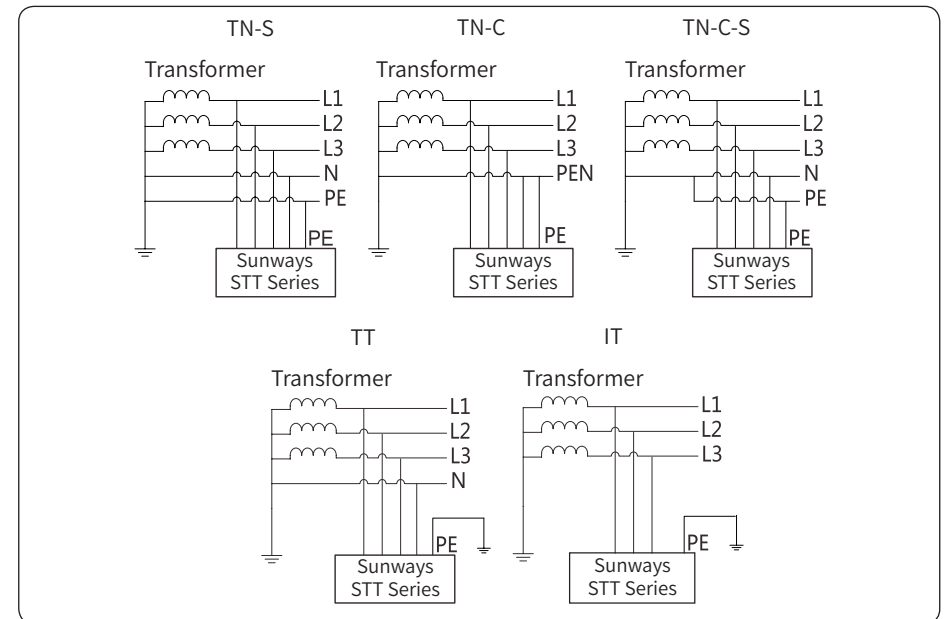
TN-S

Transformer
L1
L2
L3
N
PE
PE
Sunways STT Series

TN-C

Transformer
L1
L2
L3
PEN
PE
Sunways STT Series

TN-C-S

Transformer
L1
L2
L3
N
PE
PE
Sunways STT Series

TT

Transformer
L1
L2
L3
N
PE
Sunways STT Series

IT

Transformer
L1
L2
L3
PE
Sunways STT Series